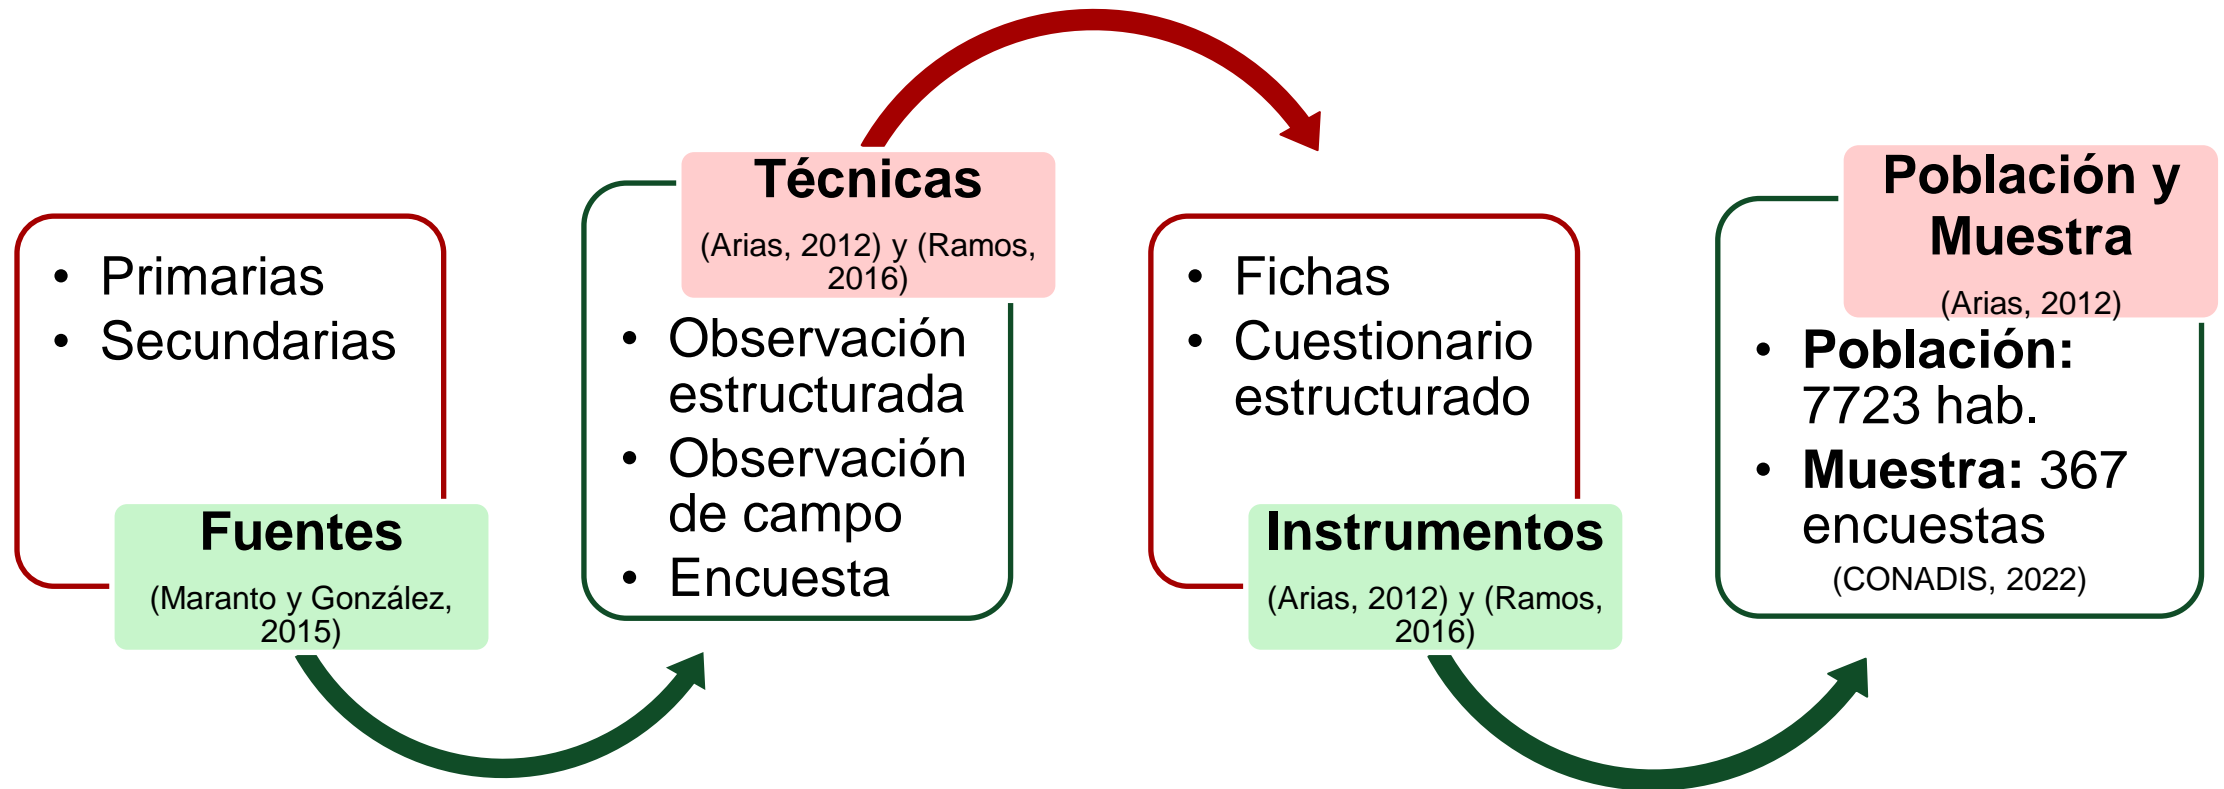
- Primarias
- Secundarias

**Fuentes**
(Maranto y González, 2015)

**Técnicas**
(Arias, 2012) y (Ramos, 2016)

- Observación estructurada
- Observación de campo
- Encuesta

- Fichas
- Cuestionario estructurado

**Instrumentos**
(Arias, 2012) y (Ramos, 2016)

**Población y Muestra**
(Arias, 2012)

- **Población:** 7723 hab.
- **Muestra:** 367 encuestas

(CONADIS, 2022)